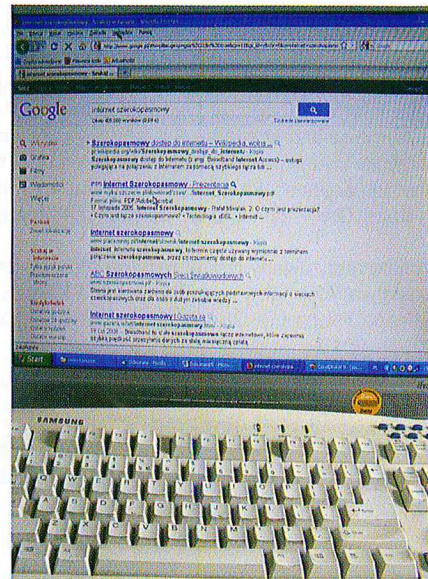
Google

internet szerokopasmowy

Szerokopasmowy dostęp do internetu – Wikipedia, wolna ...

Szerokopasmowy dostęp do Internetu (ang. Broadband Internet Access) – usługa

Internet Szerokopasmowy - Prezentacja

Internet Szerokopasmowy

internet szerokopasmowy

ABC Szerokopasmowych Sieci Światłowodowych

Internet szerokopasmowy | Gazeta.pl

Start

SAMSUNG